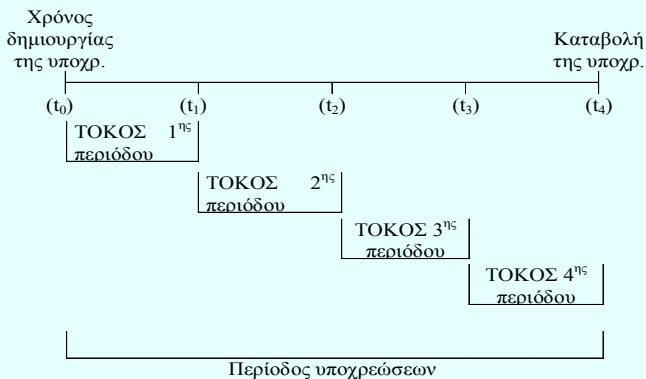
Χρόνος δημιουργίας της υποχρ.

Καταβολή της υποχρ.

$(t_0)$ $(t_1)$ $(t_2)$ $(t_3)$ $(t_4)$

ΤΟΚΟΣ $1^{ης}$ περιόδου

ΤΟΚΟΣ $2^{ης}$ περιόδου

ΤΟΚΟΣ $3^{ης}$ περιόδου

ΤΟΚΟΣ $4^{ης}$ περιόδου

Περίοδος υποχρεώσεων